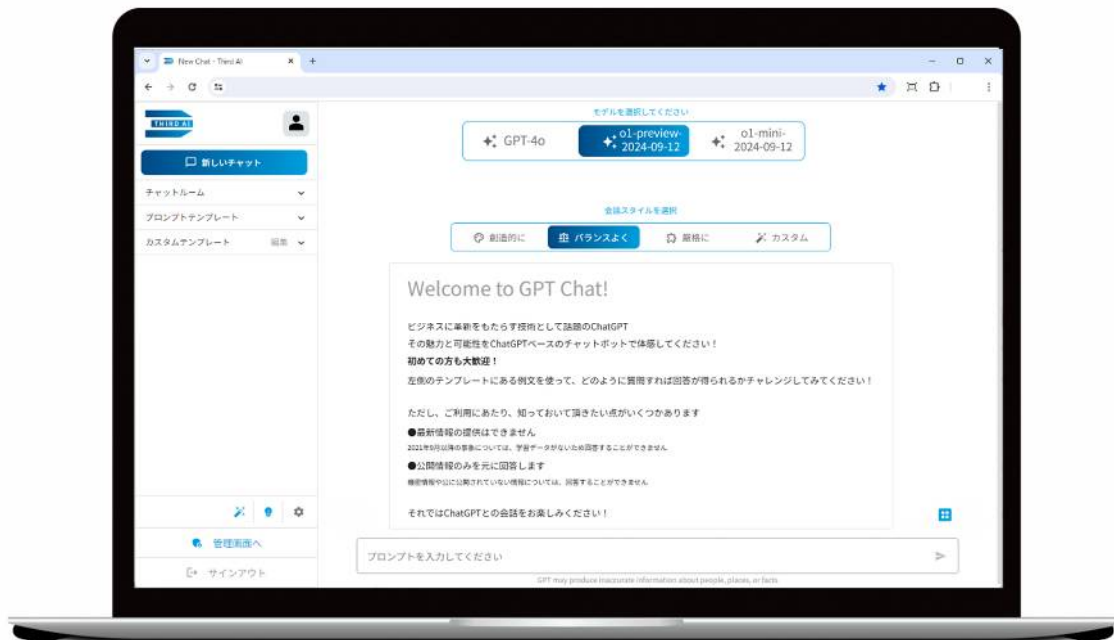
New Chat - Third AI

THIRD AI

新しいチャット

チャットルーム

プロンプトテンプレート

カスタムテンプレート 編集

管理画面へ

サインアウト

モデルを選択してください

GPT-4o

o1-preview-2024-09-12

o1-mini-2024-09-12

会話スタイルを選択

創造的に

バランスよく

厳格に

カスタム

Welcome to GPT Chat!

ビジネスに革新をもたらす技術として話題のChatGPT
その魅力と可能性をChatGPTベースのチャットボットで体感してください！
初めての方も大歓迎！
左側のテンプレートにある例文を使って、どのように質問すれば回答が得られるかチャレンジしてみてください！

ただし、ご利用にあたり、知っておいて頂きたい点がいくつかあります
●最新情報の提供はできません
2021年9月以降の事象については、学習データがないため回答することができません
●公開情報のみを元に回答します
機密情報や公に公開されていない情報については、回答することができません

それではChatGPTとの会話をお楽しみください！

プロンプトを入力してください

GPT may produce inaccurate information about people, places, or facts